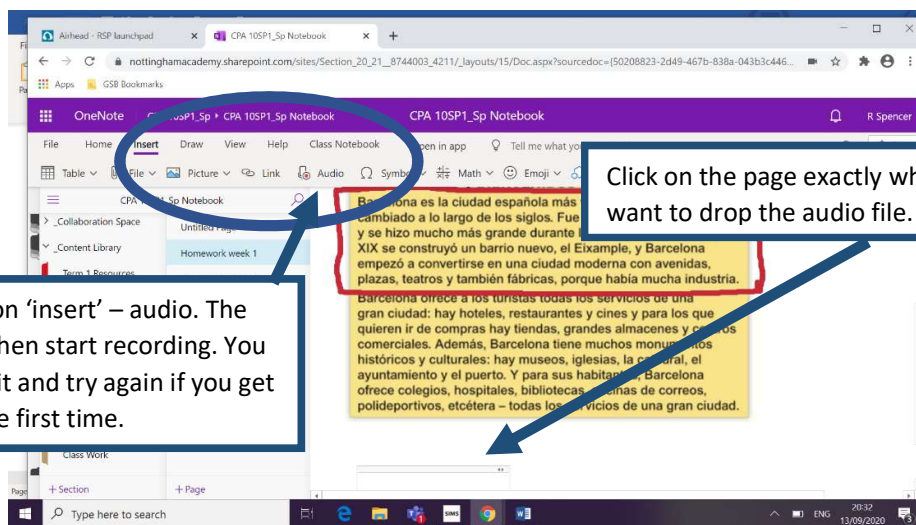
Airhead - RSP launchpad
CPA 10SP1_Sp Notebook
nottinghamacademy.sharepoint.com/sites/Section_20_21__8744003_4211/_layouts/15/Doc.aspx?sourcedoc={50208823-2d49-467b-838a-043b3c446...
Apps GSB Bookmarks
OneNote CPA 10SP1_Sp ▸ CPA 10SP1_Sp Notebook CPA 10SP1_Sp Notebook R Spencer
File Home Insert Draw View Help Class Notebook Open in app Tell me what you
Table Picture Link Audio Symbol Math Emoji
CPA 10SP1_Sp Notebook
_Collaboration Space
_Content Library
Term 1 Resources
Untitled Page
Homework week 1
Class Work
+ Section + Page

Click on the page exactly wh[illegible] want to drop the audio file.

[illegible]on 'insert' – audio. The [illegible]hen start recording. You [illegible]it and try again if you get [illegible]e first time.

Barcelona es la ciudad española más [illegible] cambiado a lo largo de los siglos. Fue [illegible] y se hizo mucho más grande durante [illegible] XIX se construyó un barrio nuevo, el Eixample, y Barcelona empezó a convertirse en una ciudad moderna con avenidas, plazas, teatros y también fábricas, porque había mucha industria.

Barcelona ofrece a los turistas todos los servicios de una gran ciudad: hay hoteles, restaurantes y cines y para los que quieren ir de compras hay tiendas, grandes almacenes y c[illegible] comerciales. Además, Barcelona tiene muchos monu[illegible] históricos y culturales: hay museos, iglesias, la c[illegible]ral, el ayuntamiento y el puerto. Y para sus habitant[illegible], Barcelona ofrece colegios, hospitales, bibliotecas, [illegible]cinas de correos, polideportivos, etcétera – todos lo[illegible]rvicios de una gran ciudad.

Type here to search
ENG 20:32 13/09/2020